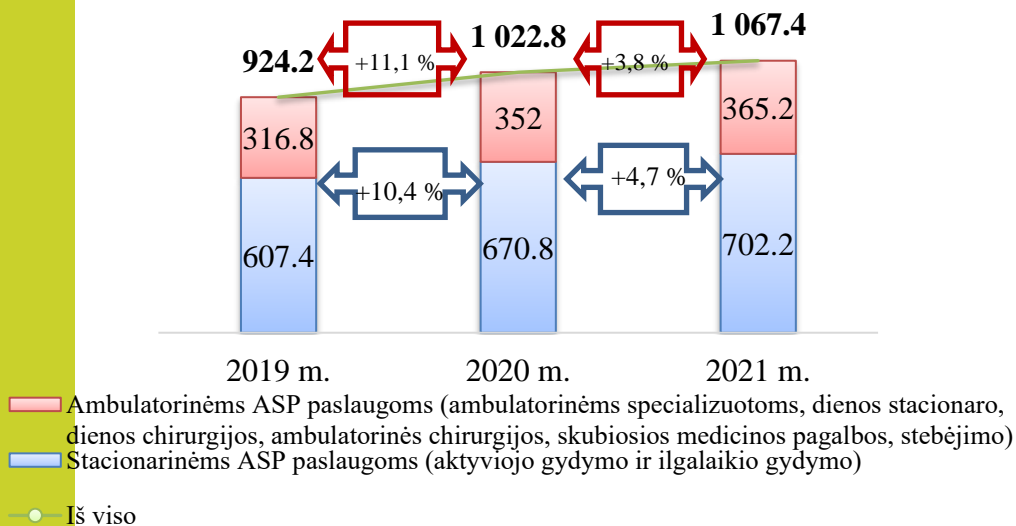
924.2

+11,1 %

1 022.8

+3,8 %

1 067.4

316.8

352

365.2

+10,4 %

+4,7 %

607.4

670.8

702.2

2019 m.

2020 m.

2021 m.

Ambulatorinėms ASP paslaugoms (ambulatorinėms specializuotoms, dienos stacionaro, dienos chirurgijos, ambulatorinės chirurgijos, skubiosios medicinos pagalbos, stebėjimo)

Stacionarinėms ASP paslaugoms (aktyviojo gydymo ir ilgalaikio gydymo)

Iš viso